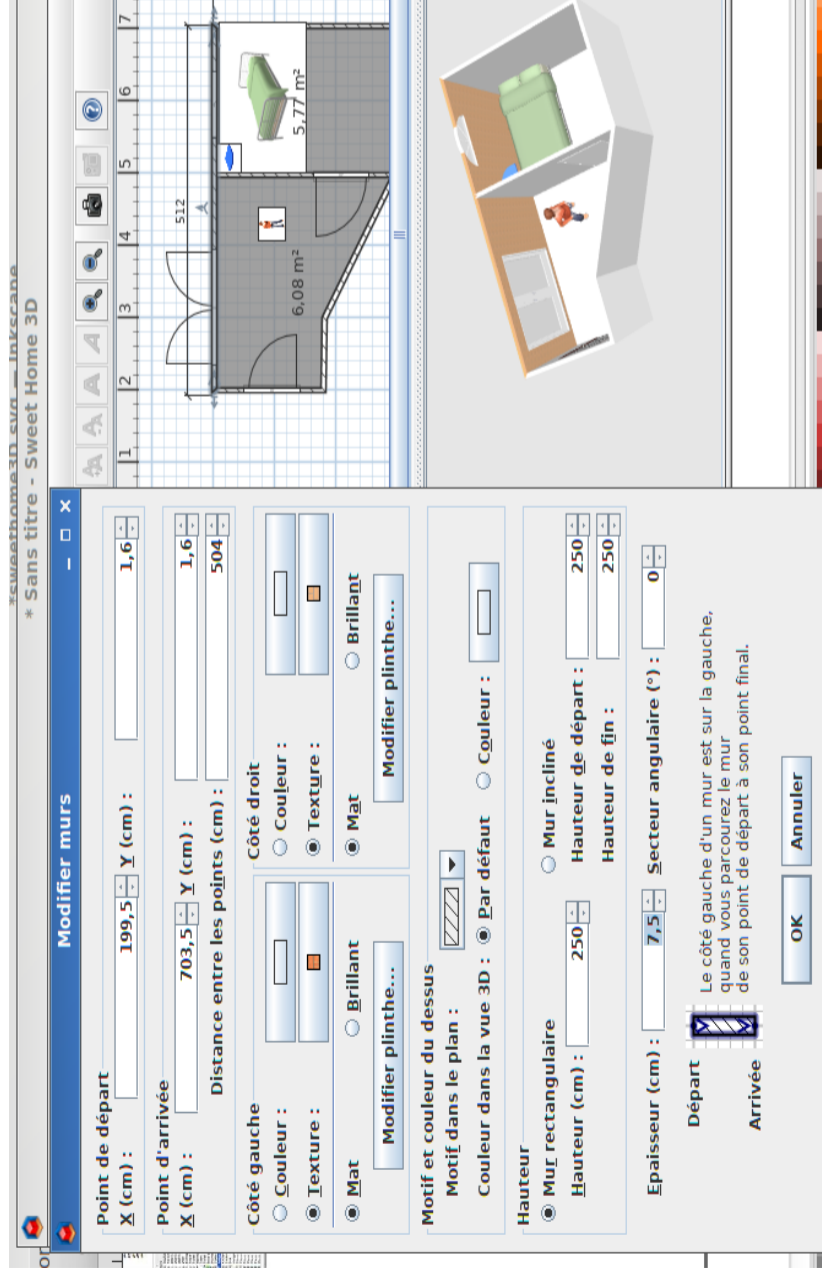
*sweethome3D.svg — Inkscape
* Sans titre - Sweet Home 3D

Modifier murs

Point de départ
X (cm) : 199,5 Y (cm) : 1,6

Point d'arrivée
X (cm) : 703,5 Y (cm) : 1,6
Distance entre les points (cm) : 504

Côté gauche
Couleur :
Texture :
Mat
Brillant
Modifier plinthe...

Côté droit
Couleur :
Texture :
Mat
Brillant
Modifier plinthe...

Motif et couleur du dessus
Motif dans le plan :
Couleur dans la vue 3D : Par défaut Couleur :

Hauteur
Mur rectangulaire
Hauteur (cm) : 250
Mur incliné
Hauteur de départ : 250
Hauteur de fin : 250
Epaisseur (cm) : 7,5 Secteur angulaire (°) : 0

Départ
Arrivée
Le côté gauche d'un mur est sur la gauche, quand vous parcourez le mur de son point de départ à son point final.

OK Annuler

1 2 3 4 5 6 7
512
6,08 m²
5,77 m²